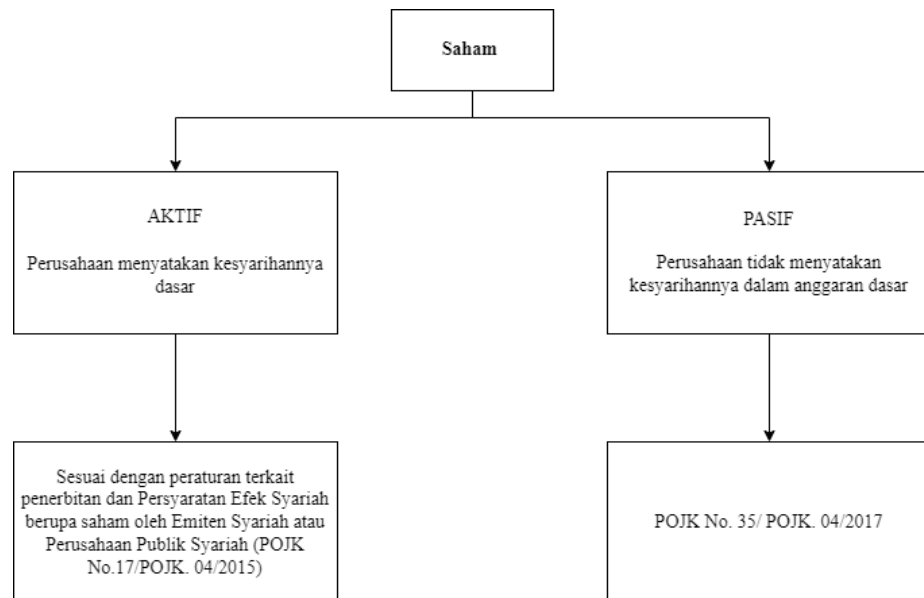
Saham

AKTIF

Perusahaan menyatakan kesyarihannya dasar

PASIF

Perusahaan tidak menyatakan kesyarihannya dalam anggaran dasar

Sesuai dengan peraturan terkait penerbitan dan Persyaratan Efek Syariah berupa saham oleh Emiten Syariah atau Perusahaan Publik Syariah (POJK No.17/POJK. 04/2015)

POJK No. 35/ POJK. 04/2017